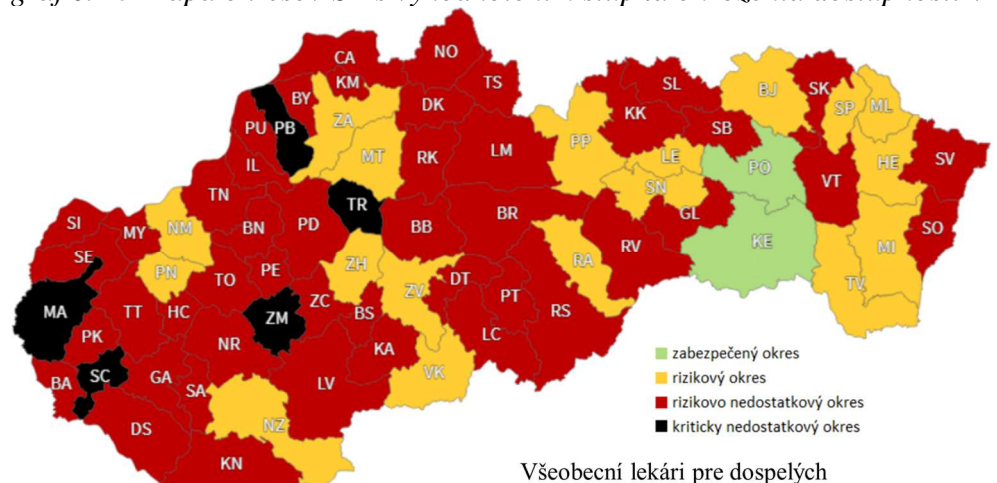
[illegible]

CA
NO
KM
TS
BY
DK
SL
BJ
SK
ML
PU
PB
ZA
KK
SP
MT
RK
LM
PP
SB
IL
LE
HE
SV
PO
TN
TR
SN
VT
SI
MY
NM
BN
PD
BB
BR
GL
SE
ZH
RA
RV
KE
MI
SO
PN
TO
PE
ZV
DT
ZC
PT
MA
TT
HC
ZM
TV
BS
PK
RS
LC
NR
KA
SC
BA
GA
VK
SA
LV
DS
NZ
KN

zabezpečený okres
rizikový okres
rizikovo nedostatkový okres
kriticky nedostatkový okres

Všeobecní lekári pre dospelých